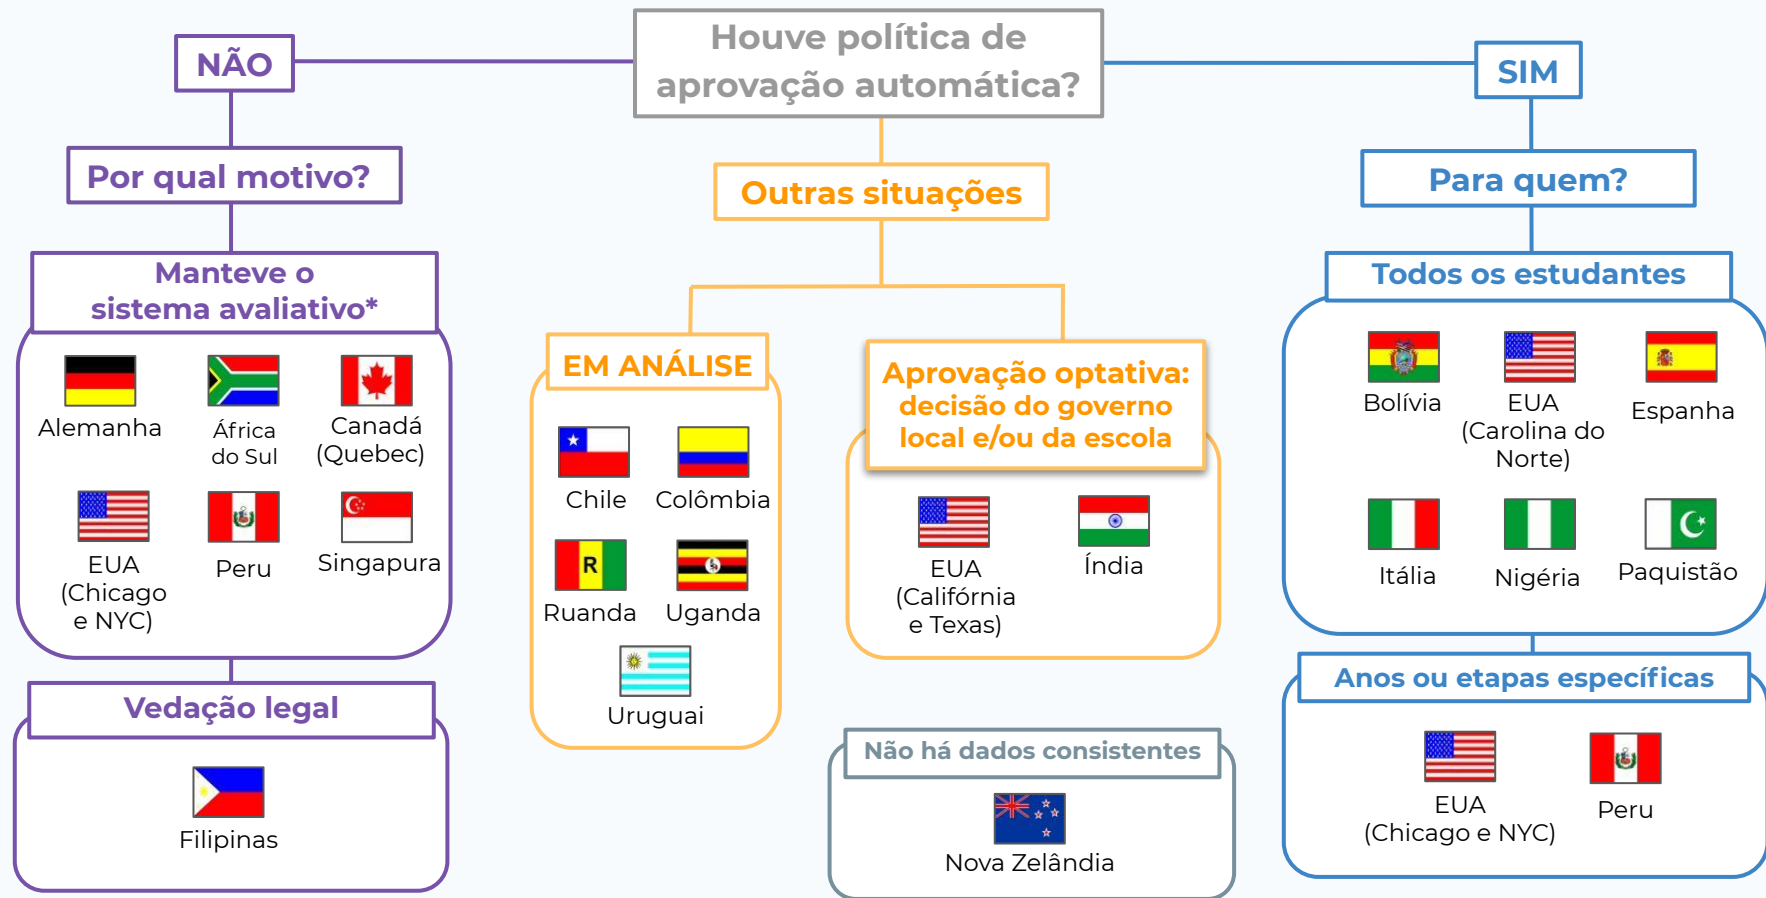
Houve política de aprovação automática?

NÃO

Por qual motivo?

Manteve o sistema avaliativo*

Alemanha

África do Sul

Canadá (Quebec)

EUA (Chicago e NYC)

Peru

Singapura

Vedação legal

Filipinas

Outras situações

EM ANÁLISE

Chile

Colômbia

Ruanda

Uganda

Uruguai

Aprovação optativa: decisão do governo local e/ou da escola

EUA (Califórnia e Texas)

Índia

Não há dados consistentes

Nova Zelândia

SIM

Para quem?

Todos os estudantes

Bolívia

EUA (Carolina do Norte)

Espanha

Itália

Nigéria

Paquistão

Anos ou etapas específicas

EUA (Chicago e NYC)

Peru